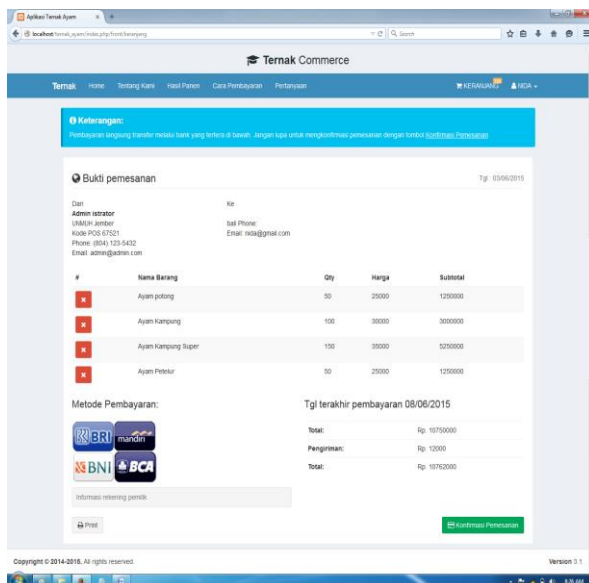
Aplikasi Ternak Ayam

localhost/ternak_ayam/index.php/front/keranjang

Search

Ternak Commerce

Ternak Home Tentang Kami Hasil Panen Cara Pembayaran Pertanyaan

KERANJANG NIDA

Keterangan:
Pembayaran langsung transfer melalui bank yang tertera di bawah. Jangan lupa untuk mengkonfirmasi pemesanan dengan tombol Konfirmasi Pemesanan

Bukti pemesanan

Tgl: 03/06/2015

Dari
Admin istrator
UNMUH Jember
Kode POS 67521
Phone: (804) 123-5432
Email: admin@admin.com

Ke

bali Phone:
Email: nida@gmail.com

| # | Nama Barang | Qty | Harga | Subtotal |
|---|---|---|---|---|
| × | Ayam potong | 50 | 25000 | 1200000 |
| × | Ayam Kampung | 100 | 30000 | 3000000 |
| × | Ayam Kampung Super | 150 | 35000 | 5250000 |
| × | Ayam Petelur | 50 | 25000 | 1250000 |

Metode Pembayaran:

BRI mandiri BNI BCA

Informasi rekening pemilik

Print

Tgl terakhir pembayaran 08/06/2015

| Total: | Rp. 10750000 |
|---|---|
| Pengiriman: | Rp. 12000 |
| Total: | Rp. 10762000 |

Konfirmasi Pemesanan

Copyright © 2014-2015. All rights reserved.

Version 3.1